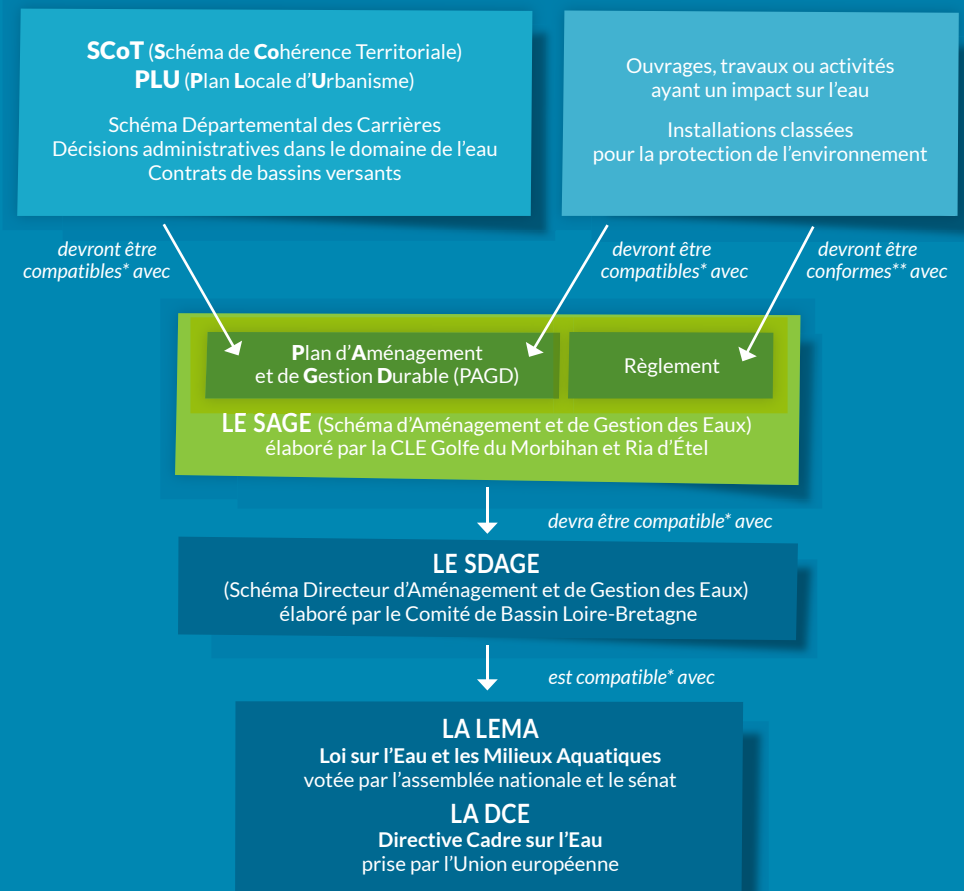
SCoT (Schéma de Cohérence Territoriale)
PLU (Plan Locale d'Urbanisme)

Schéma Départemental des Carrières
Décisions administratives dans le domaine de l'eau
Contrats de bassins versants

Ouvrages, travaux ou activités ayant un impact sur l'eau

Installations classées pour la protection de l'environnement

devront être compatibles* avec

devront être compatibles* avec

devront être conformes** avec

Plan d'Aménagement et de Gestion Durable (PAGD)

Règlement

LE SAGE (Schéma d'Aménagement et de Gestion des Eaux)
élaboré par la CLE Golfe du Morbihan et Ria d'Étel

devra être compatible* avec

LE SDAGE
(Schéma Directeur d'Aménagement et de Gestion des Eaux)
élaboré par le Comité de Bassin Loire-Bretagne

est compatible* avec

LA LEMA
Loi sur l'Eau et les Milieux Aquatiques
votée par l'assemblée nationale et le sénat

LA DCE
Directive Cadre sur l'Eau
prise par l'Union européenne